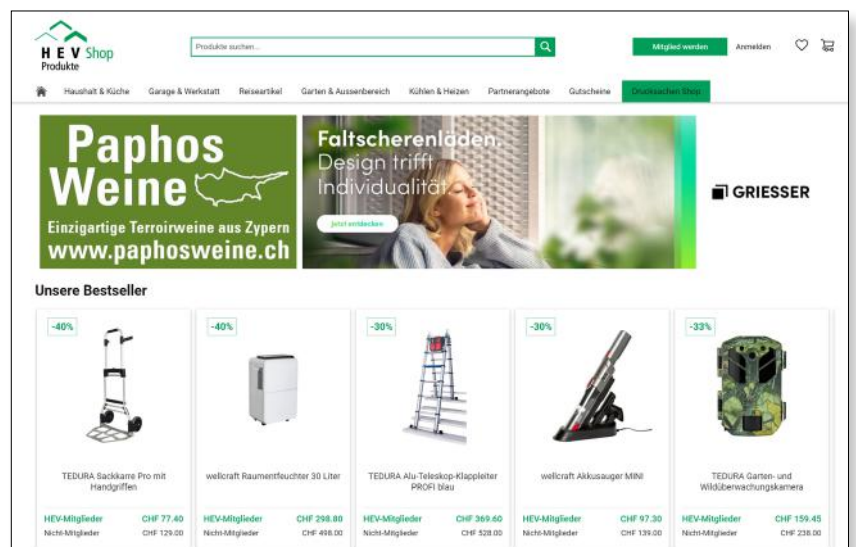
H E V Shop
Produkte

Produkte suchen...

Mitglied werden
Anmelden

Haushalt & Küche
Garage & Werkstatt
Reiseartikel
Garten & Aussenbereich
Kühlen & Heizen
Partnerangebote
Gutscheine
Drucksachen Shop

Paphos Weine
Einzigartige Terroirweine aus Zypern
www.paphosweine.ch

Faltscherenläden.
Design trifft Individualität.
Jetzt entdecken

GRIESSER

Unsere Bestseller

-40%
TEDURA Sackkarre Pro mit Handgriffen
HEV-Mitglieder CHF 77.40
Nicht-Mitglieder CHF 129.00

-40%
wellcraft Raumentfeuchter 30 Liter
HEV-Mitglieder CHF 298.80
Nicht-Mitglieder CHF 498.00

-30%
TEDURA Alu-Teleskop-Klappleiter PROFI blau
HEV-Mitglieder CHF 369.60
Nicht-Mitglieder CHF 528.00

-30%
wellcraft Akkusauger MINI
HEV-Mitglieder CHF 97.30
Nicht-Mitglieder CHF 139.00

-33%
TEDURA Garten- und Wildüberwachungskamera
HEV-Mitglieder CHF 159.45
Nicht-Mitglieder CHF 238.00